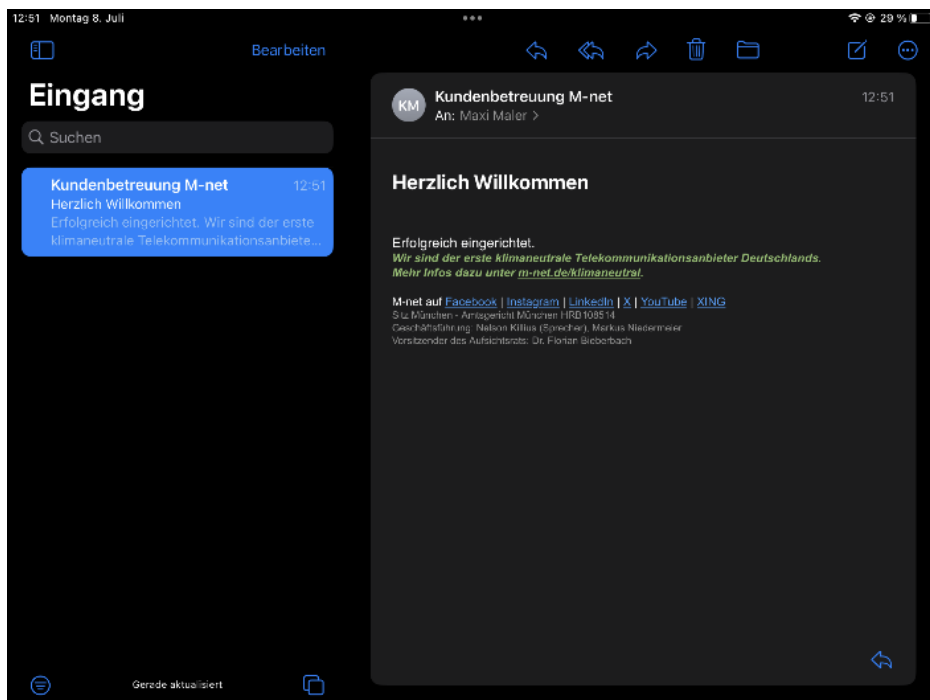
12:51 Montag 8. Juli

29 %

Bearbeiten

Eingang

Suchen

Kundenbetreuung M-net 12:51
Herzlich Willkommen
Erfolgreich eingerichtet. Wir sind der erste klimaneutrale Telekommunikationsanbiete...

KM Kundenbetreuung M-net 12:51
An: Maxi Maler >

Herzlich Willkommen

Erfolgreich eingerichtet.
Wir sind der erste klimaneutrale Telekommunikationsanbieter Deutschlands.
Mehr Infos dazu unter m-net.de/klimaneutral.

M-net auf Facebook | Instagram | LinkedIn | X | YouTube | XING
Sitz München - Amtsgericht München HRB 108514
Geschäftsführung: Nelson Killius (Sprecher), Markus Niedermeier
Vorsitzender des Aufsichtsrats: Dr. Florian Bieberbach

Gerade aktualisiert